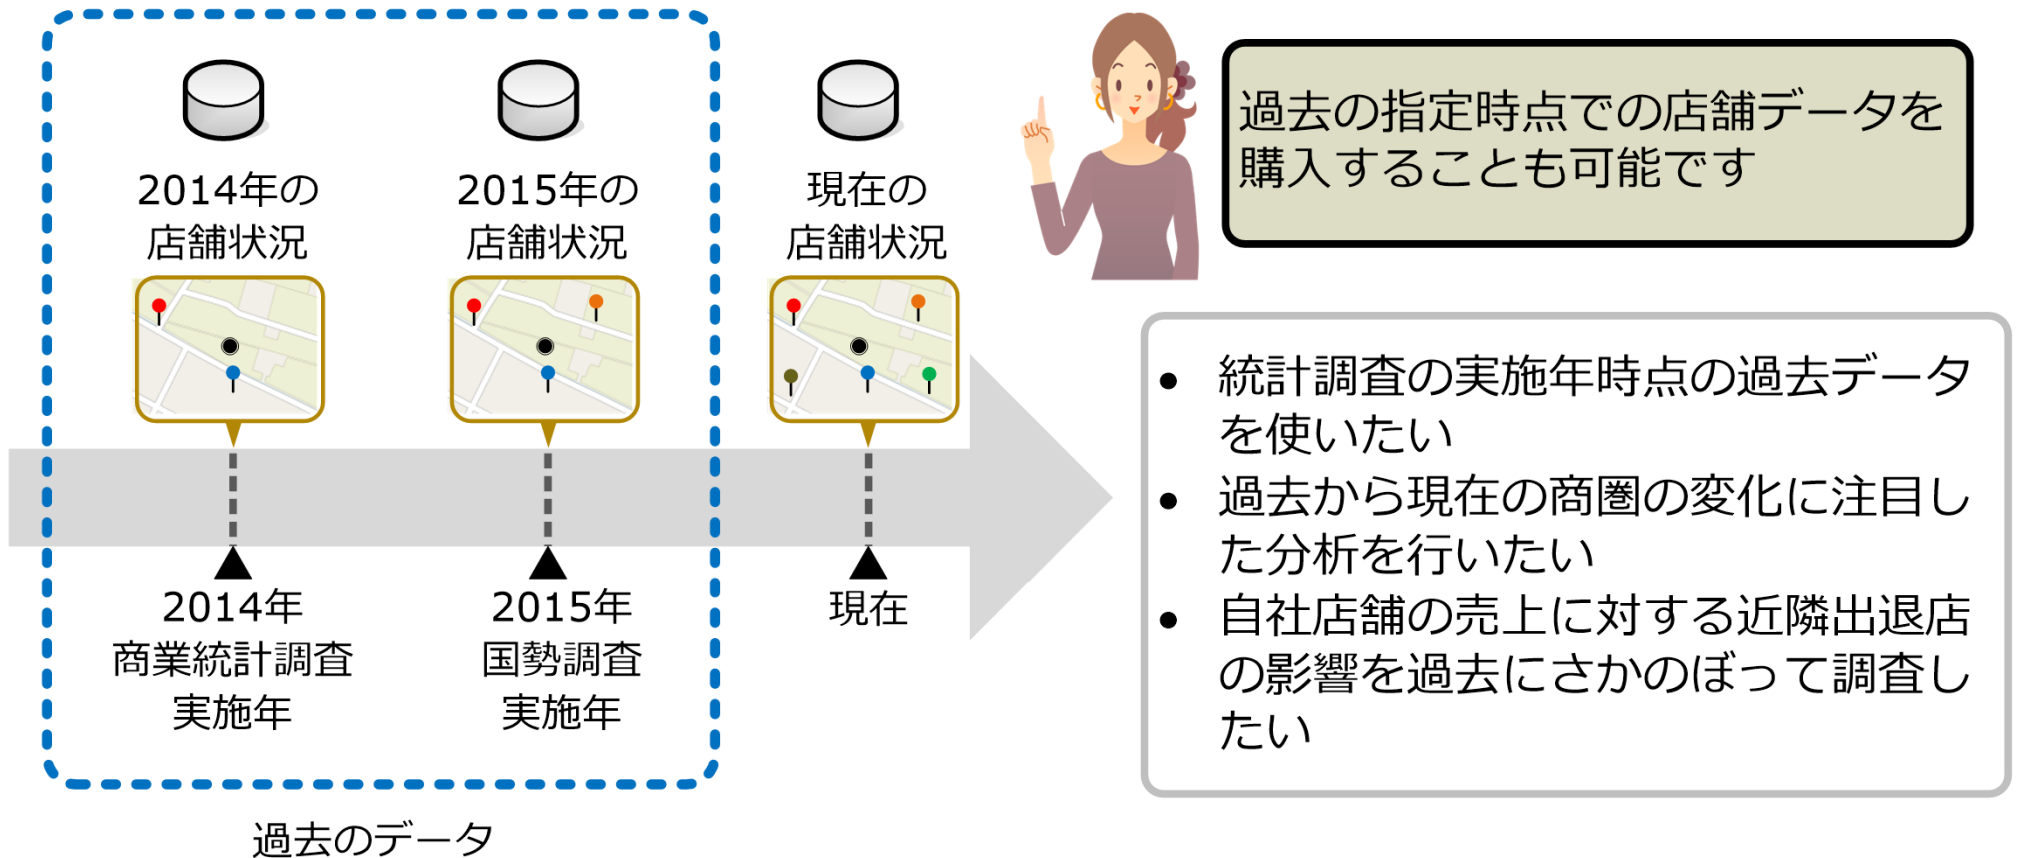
2014年の
店舗状況

2015年の
店舗状況

現在の
店舗状況

過去の指定時点での店舗データを購入することも可能です

2014年
商業統計調査
実施年

2015年
国勢調査
実施年

現在

• 統計調査の実施年時点の過去データを使いたい
• 過去から現在の商圏の変化に注目した分析を行いたい
• 自社店舗の売上に対する近隣出退店の影響を過去にさかのぼって調査したい

過去のデータ